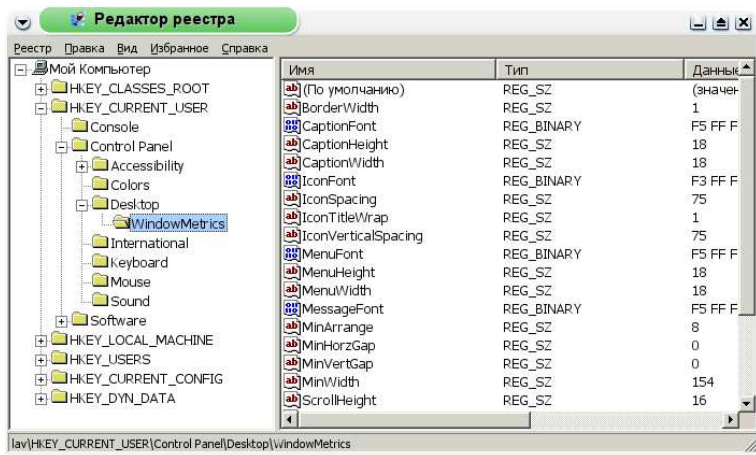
Редактор реестра

Реестр Правка Вид Избранное Справка

Мой Компьютер
HKEY_CLASSES_ROOT
HKEY_CURRENT_USER
Console
Control Panel
Accessibility
Colors
Desktop
WindowMetrics
International
Keyboard
Mouse
Sound
Software
HKEY_LOCAL_MACHINE
HKEY_USERS
HKEY_CURRENT_CONFIG
HKEY_DYN_DATA

| Имя | Тип | Данные |
|---|---|---|
| (По умолчанию) | REG_SZ | (значен |
| BorderWidth | REG_SZ | 1 |
| CaptionFont | REG_BINARY | F5 FF F |
| CaptionHeight | REG_SZ | 18 |
| CaptionWidth | REG_SZ | 18 |
| IconFont | REG_BINARY | F3 FF F |
| IconSpacing | REG_SZ | 75 |
| IconTitleWrap | REG_SZ | 1 |
| IconVerticalSpacing | REG_SZ | 75 |
| MenuFont | REG_BINARY | F5 FF F |
| MenuHeight | REG_SZ | 18 |
| MenuWidth | REG_SZ | 18 |
| MessageFont | REG_BINARY | F5 FF F |
| MinArrange | REG_SZ | 8 |
| MinHorzGap | REG_SZ | 0 |
| MinVertGap | REG_SZ | 0 |
| MinWidth | REG_SZ | 154 |
| ScrollHeight | REG_SZ | 16 |

lav\HKEY_CURRENT_USER\Control Panel\Desktop\WindowMetrics